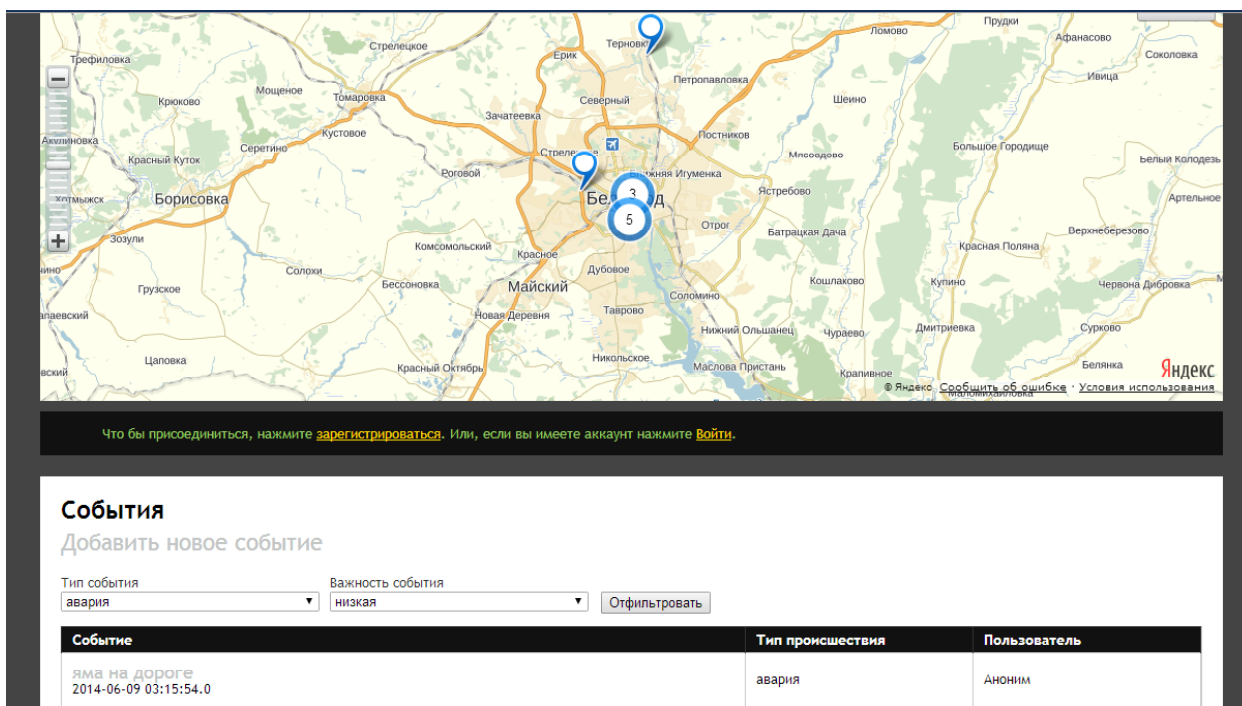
Стрелецкое
Ерик
Терновка
Ломово
Прудки
Афанасово
Соколовка
Трефиловка
Петропавловка
Ивица
Мощеное
Томаровка
Северный
Крюково
Шеино
Зачатеевка
Кустовое
Аки...ловка
Серетино
Постников
Стрелецкое
Нижняя Игуменка
Мясоедово
Большое Городище
Белый Колодезь
Красный Куток
Роговой
Яструбово
Хотмыжск
Борисовка
Белгород
Артельное
3
5
Отрог
Батрацкая Дача
Верхнеберезово
Зозули
Комсомольский
Красная Поляна
Красное
Солохи
Дубовое
Кошлаково
Купино
Грузское
Бессоновка
Майский
Соломино
Червона Диброва
...лаевский
Новая Деревня
Таврово
Нижний Ольшанец
Чураево
Дмитриевка
Сурково
Цаповка
Никольское
Белянка
...вский
Красный Октябрь
Маслова Пристань
Крапивное
Яндекс
© Яндекс Сообщить об ошибке · Условия использования
Маломихайловка

Что бы присоединиться, нажмите зарегистрироваться. Или, если вы имеете аккаунт нажмите Войти.

События
Добавить новое событие

Тип события
авария
Важность события
низкая
Отфильтровать

| Событие | Тип происшествия | Пользователь |
|---|---|---|
| яма на дороге 2014-06-09 03:15:54.0 | авария | Аноним |